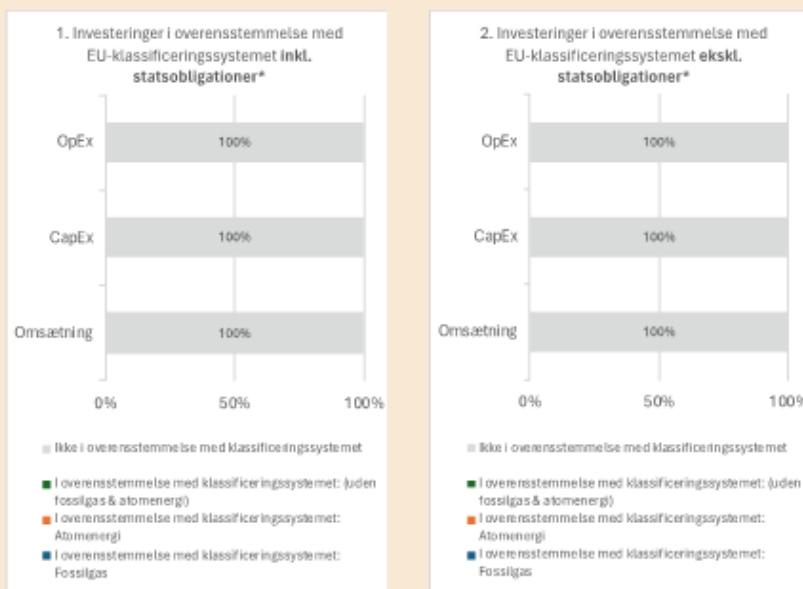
1. Investeringer i overensstemmelse med EU-klassificeringssystemet **inkl. statsobligationer***

OpEx

100%

CapEx

100%

Omsætning

100%

0%

50%

100%

Ikke i overensstemmelse med klassificeringssystemet

I overensstemmelse med klassificeringssystemet: (uden fossilgas & atomenergi)

I overensstemmelse med klassificeringssystemet: Atomenergi

I overensstemmelse med klassificeringssystemet: Fossilgas

2. Investeringer i overensstemmelse med EU-klassificeringssystemet **ekskl. statsobligationer***

OpEx

100%

CapEx

100%

Omsætning

100%

0%

50%

100%

Ikke i overensstemmelse med klassificeringssystemet

I overensstemmelse med klassificeringssystemet: (uden fossilgas & atomenergi)

I overensstemmelse med klassificeringssystemet: Atomenergi

I overensstemmelse med klassificeringssystemet: Fossilgas